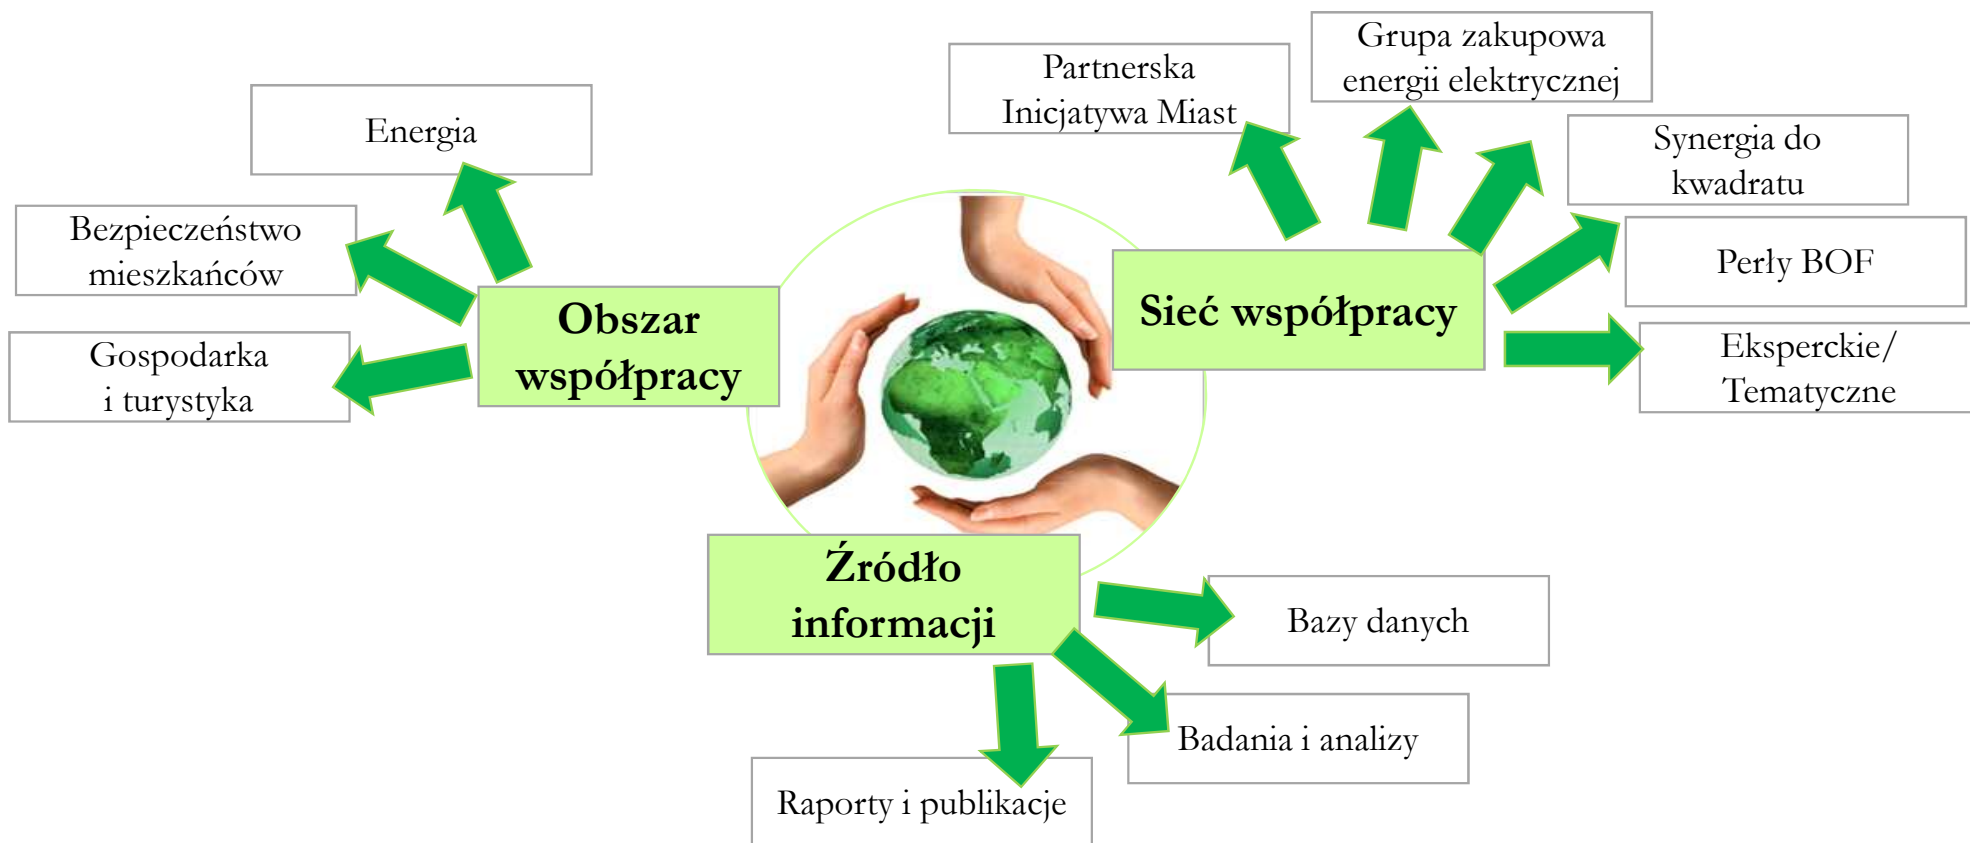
Energia

Bezpieczeństwo mieszkańców

Gospodarka i turystyka

Obszar współpracy

Partnerska Inicjatywa Miast

Grupa zakupowa energii elektrycznej

Synergia do kwadratu

Perły BOF

Eksperckie/ Tematyczne

Sieć współpracy

Źródło informacji

Bazy danych

Badania i analizy

Raporty i publikacje